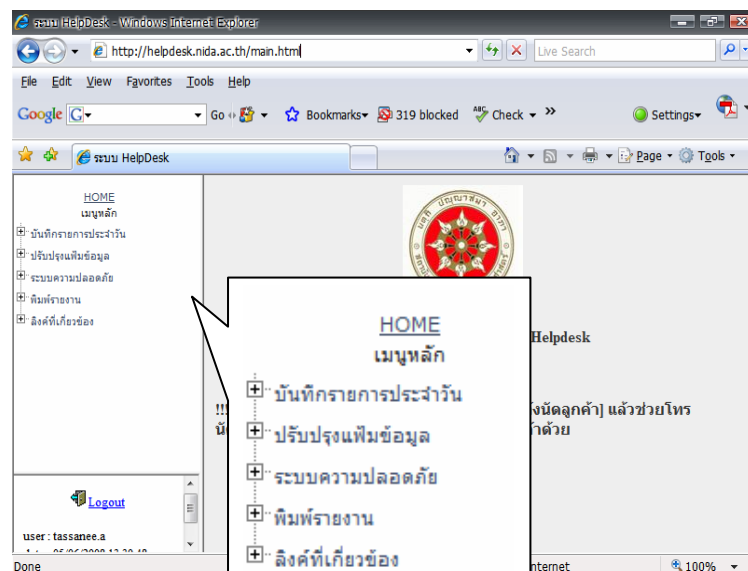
ระบบ HelpDesk - Windows Internet Explorer

http://helpdesk.nida.ac.th/main.html

Live Search

File Edit View Favorites Tools Help

Google G

Go Bookmarks 319 blocked Check » Settings

ระบบ HelpDesk

Page Tools

HOME
เมนูหลัก

บันทึกรายการประจำวัน
ปรับปรุงแฟ้มข้อมูล
ระบบความปลอดภัย
พิมพ์รายงาน
ลิงค์ที่เกี่ยวข้อง

Logout

user : tassanee.a

Helpdesk

!! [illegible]งนัดลูกค้า] แล้วช่วยโทร
นั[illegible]ำด้วย

HOME
เมนูหลัก
บันทึกรายการประจำวัน
ปรับปรุงแฟ้มข้อมูล
ระบบความปลอดภัย
พิมพ์รายงาน
ลิงค์ที่เกี่ยวข้อง

Done

Internet

100%